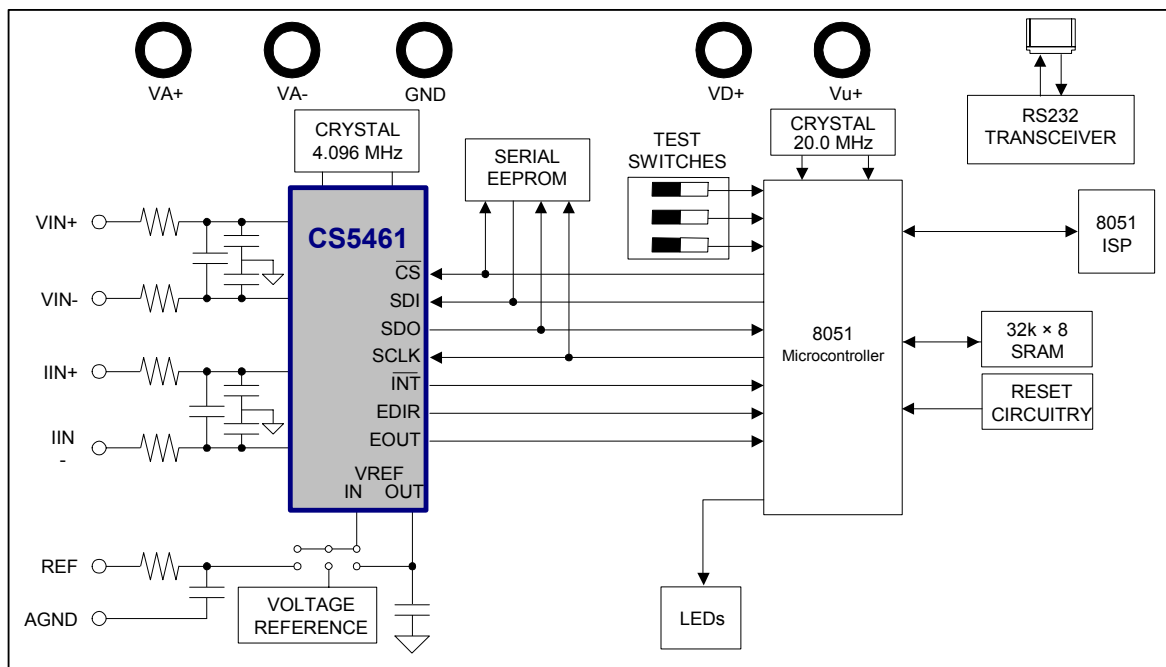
VA+
VA-
GND
VD+
Vu+
RS232 TRANSCEIVER
CRYSTAL 4.096 MHz
SERIAL EEPROM
TEST SWITCHES
CRYSTAL 20.0 MHz
VIN+
CS5461
VIN-
8051 ISP
$\overline{CS}$
SDI
SDO
8051 Microcontroller
32k × 8 SRAM
SCLK
IIN+
$\overline{INT}$
RESET CIRCUITRY
EDIR
IIN -
EOUT
VREF
IN
OUT
REF
AGND
VOLTAGE REFERENCE
LEDs